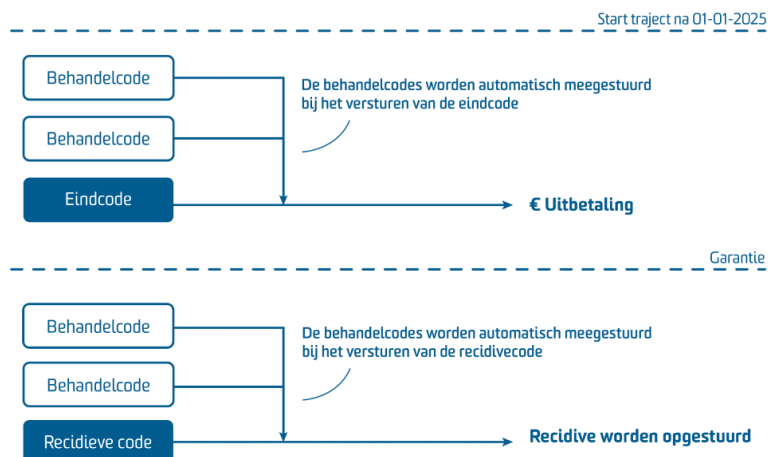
Start traject na 01-01-2025

Behandelcode

Behandelcode

Eindcode

De behandelcodes worden automatisch meegestuurd bij het versturen van de eindcode

€ Uitbetaling

Garantie

Behandelcode

Behandelcode

Recidieve code

De behandelcodes worden automatisch meegestuurd bij het versturen van de recidivecode

Recidive worden opgestuurd